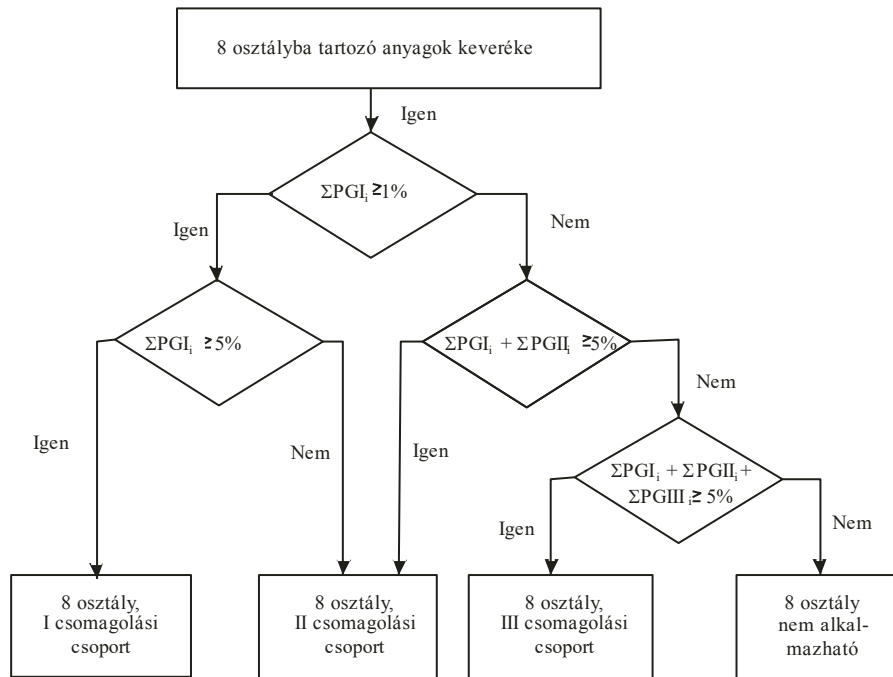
8 osztályba tartozó anyagok keveréke

Igen

$\Sigma PGI_i \geq 1\%$

Igen

Nem

$\Sigma PGI_i \geq 5\%$

$\Sigma PGI_i + \Sigma PGII_i \geq 5\%$

Nem

Igen

Nem

Igen

$\Sigma PGI_i + \Sigma PGII_i + \Sigma PGIII_i \geq 5\%$

Igen

Nem

8 osztály, I csomagolási csoport

8 osztály, II csomagolási csoport

8 osztály, III csomagolási csoport

8 osztály nem alkalmazható